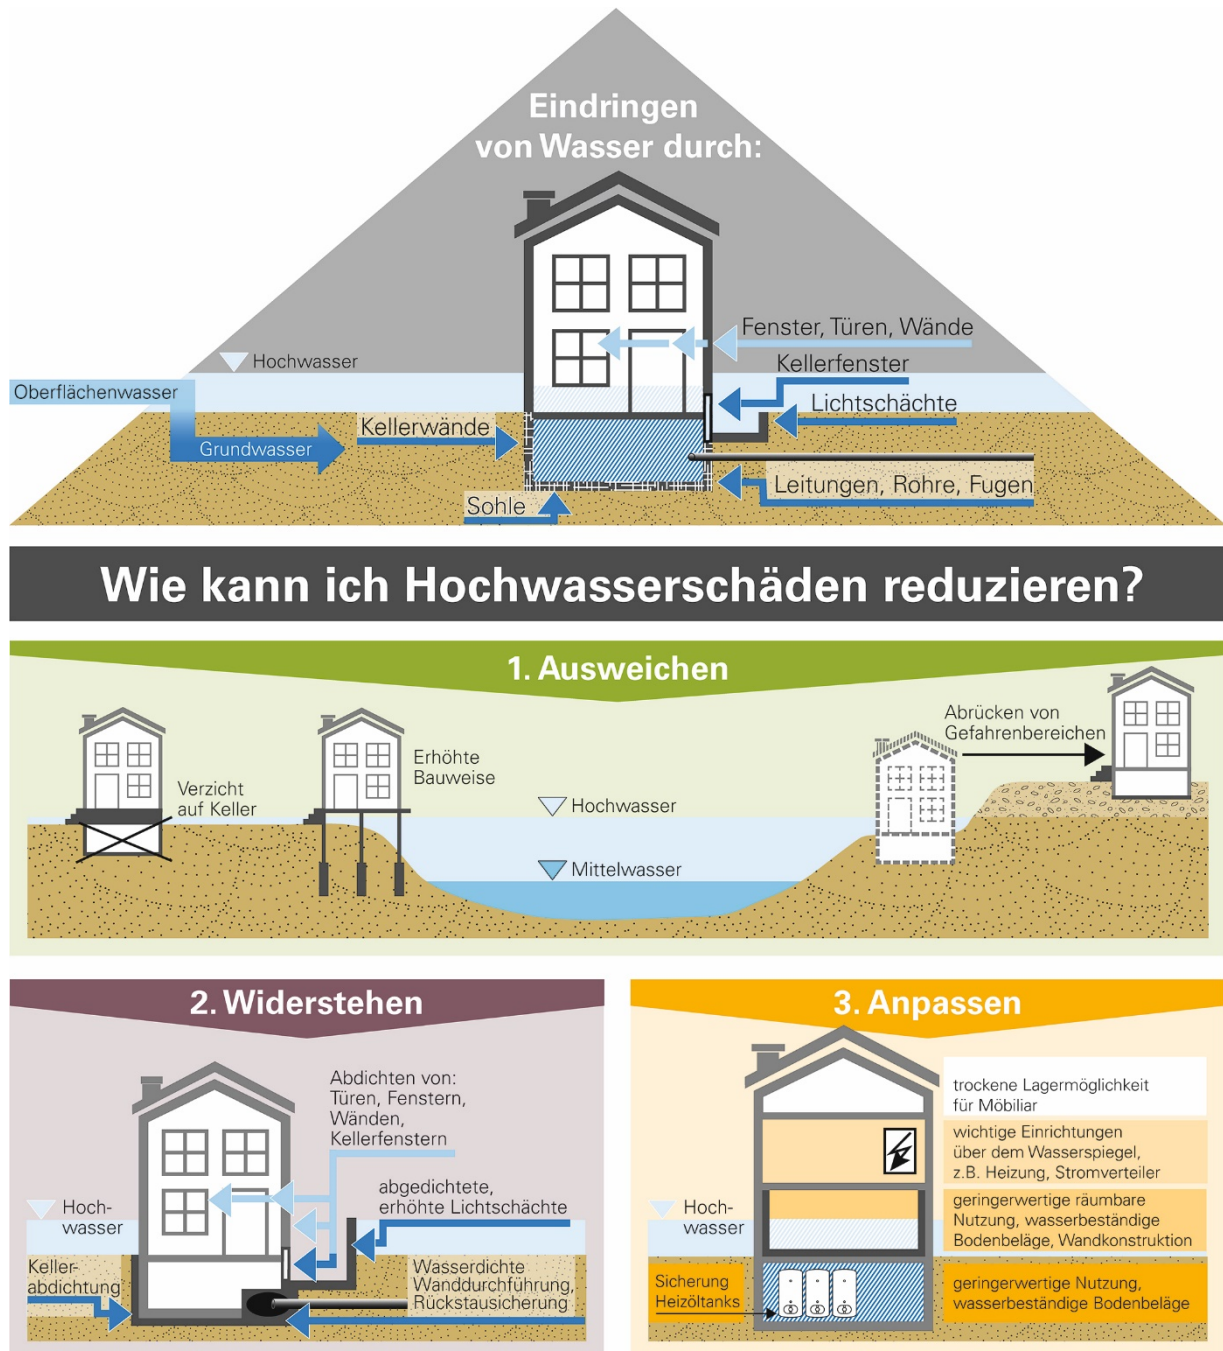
Eindringen von Wasser durch:

Hochwasser

Oberflächenwasser

Grundwasser

Kellerwände

Sohle

Fenster, Türen, Wände

Kellerfenster

Lichtschächte

Leitungen, Rohre, Fugen

Wie kann ich Hochwasserschäden reduzieren?

1. Ausweichen

Verzicht auf Keller

Erhöhte Bauweise

Hochwasser

Mittelwasser

Abrücken von Gefahrenbereichen

2. Widerstehen

Abdichten von: Türen, Fenstern, Wänden, Kellerfenstern

abgedichtete, erhöhte Lichtschächte

Hochwasser

Kellerabdichtung

Wasserdichte Wanddurchführung, Rückstausicherung

3. Anpassen

trockene Lagermöglichkeit für Möbiliar

wichtige Einrichtungen über dem Wasserspiegel, z.B. Heizung, Stromverteiler

Hochwasser

geringerwertige räumbare Nutzung, wasserbeständige Bodenbeläge, Wandkonstruktion

Sicherung Heizöltanks

geringerwertige Nutzung, wasserbeständige Bodenbeläge